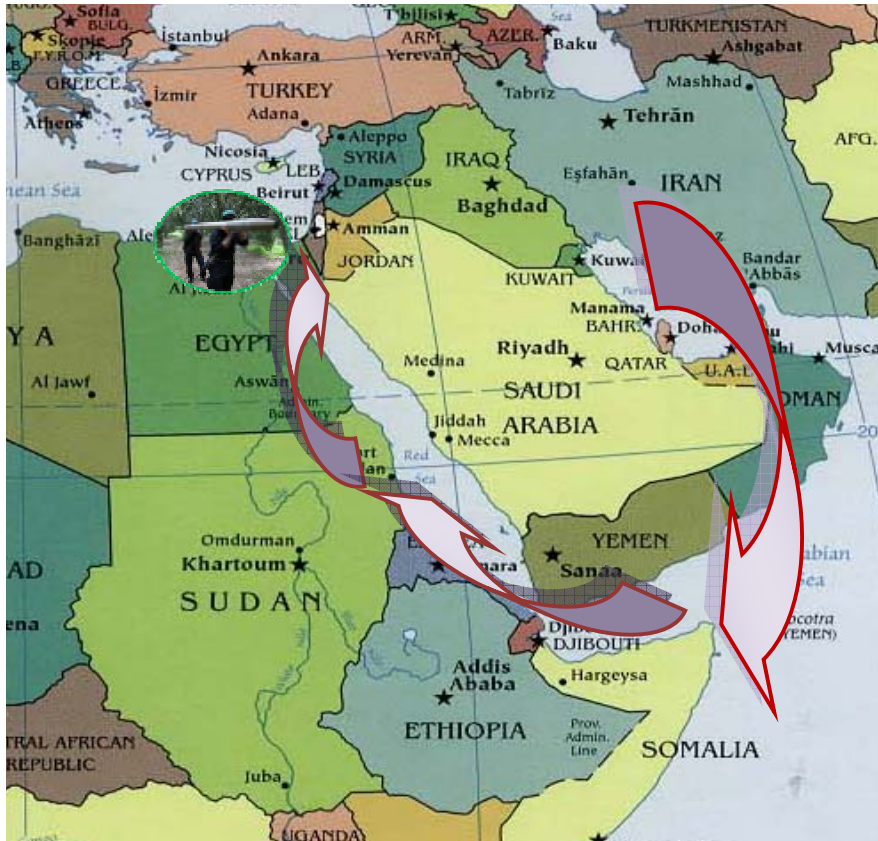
Sofia
BULG.
Skopje
Istanbul
Tbilisi
GREECE
Ankara
ARM.
Yerevan
AZER.
Baku
TURKMENISTAN
Ashgabat
TURKEY
İzmir
Athens
Adana
Tabriz
Mashhad
Tehrān
Aleppo
SYRIA
Nicosia
CYPRUS
LEB.
Beirut
Damascus
IRAQ
Baghdad
Eşfahān
IRAN
AFG.
ean Sea
Banghāzī
Amman
JORDAN
Kuwait
KUWAIT
Bandar
'Abbās
Y A
EGYPT
Manama
BAHR.
Doha
Muscat
Al Jawf
Aswān
Medina
Riyadh
QATAR
SAUDI
ARABIA
U.A.E.
OMAN
Jiddah
Mecca
Red
AD
Omdurman
Khartoum
SUDAN
Sanaa
YEMEN
Arabian
Sea
Socotra
(YEMEN)
ena
DJIBOUTI
Djibouti
Addis
Ababa
Hargeysa
ETHIOPIA
Prov.
Admin.
Line
SOMALIA
TRAL AFRICAN
REPUBLIC
Juba
UGANDA